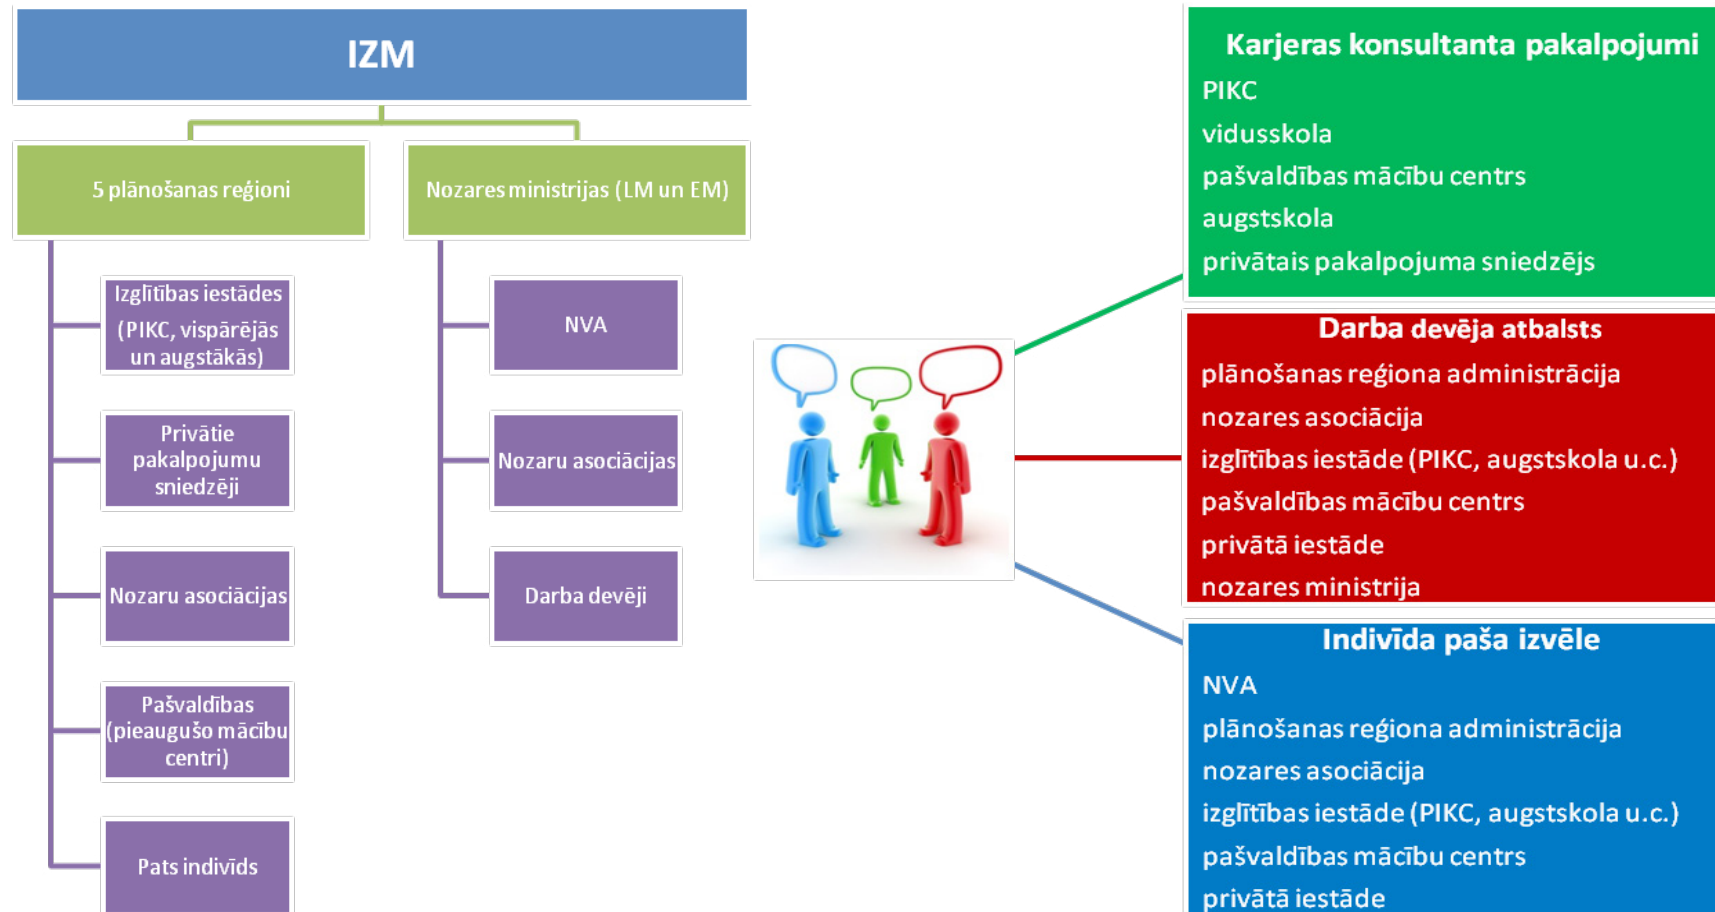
IZM

5 plānošanas reģioni

Nozares ministrijas (LM un EM)

Izglītības iestādes (PIKC, vispārējās un augstākās)

Privātie pakalpojumu sniedzēji

Nozaru asociācijas

Pašvaldības (pieaugušo mācību centri)

Pats indivīds

NVA

Nozaru asociācijas

Darba devēji

Karjeras konsultanta pakalpojumi
PIKC
vidusskola
pašvaldības mācību centrs
augstskola
privātais pakalpojuma sniedzējs

Darba devēja atbalsts
plānošanas reģiona administrācija
nozares asociācija
izglītības iestāde (PIKC, augstskola u.c.)
pašvaldības mācību centrs
privātā iestāde
nozares ministrija

Indivīda paša izvēle
NVA
plānošanas reģiona administrācija
nozares asociācija
izglītības iestāde (PIKC, augstskola u.c.)
pašvaldības mācību centrs
privātā iestāde